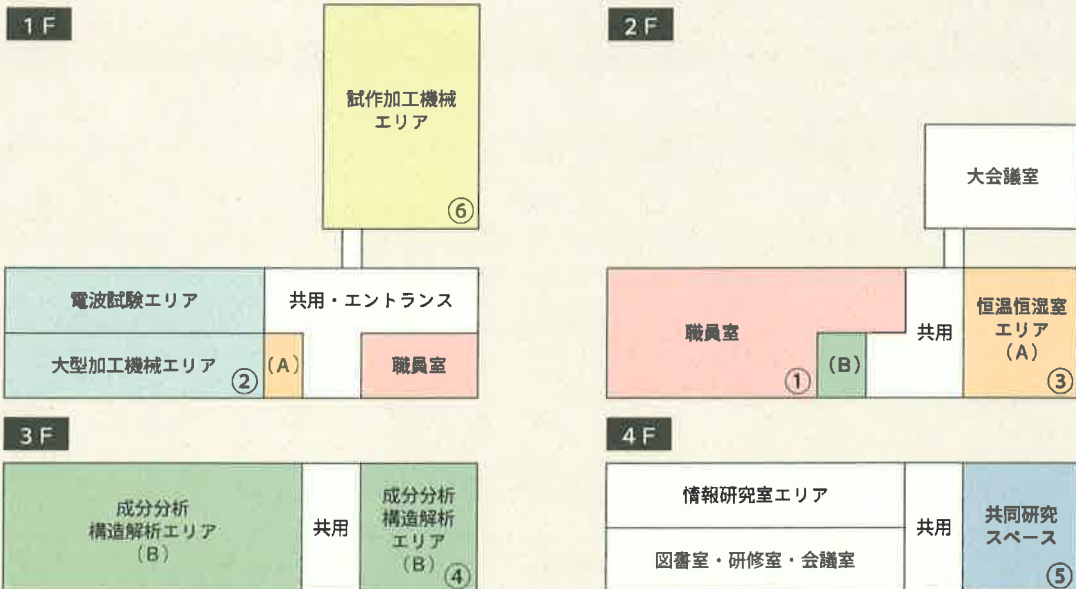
1F

試作加工機械
エリア
⑥

電波試験エリア

共用・エントランス

大型加工機械エリア ②

(A)

職員室

2F

大会議室

職員室
①

(B)

共用

恒温恒湿室
エリア
(A)
③

3F

成分分析
構造解析エリア
(B)

共用

成分分析
構造解析
エリア
(B) ④

4F

情報研究室エリア

図書室・研修室・会議室

共用

共同研究
スペース
⑤